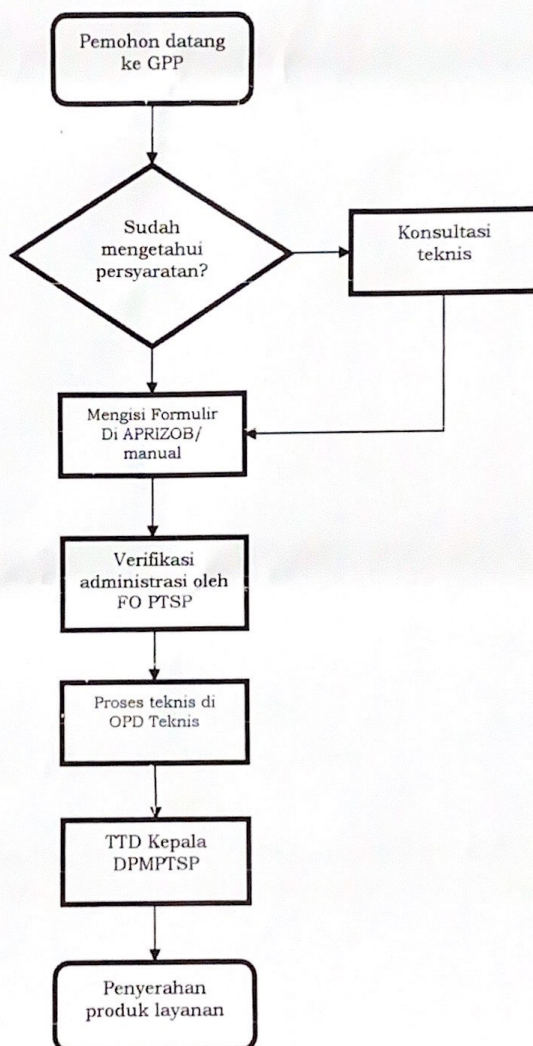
Pemohon datang ke GPP

Sudah mengetahui persyaratan?

Konsultasi teknis

Mengisi Formulir Di APRIZOB/ manual

Verifikasi administrasi oleh FO PTSP

Proses teknis di OPD Teknis

TTD Kepala DPMPTSP

Penyerahan produk layanan